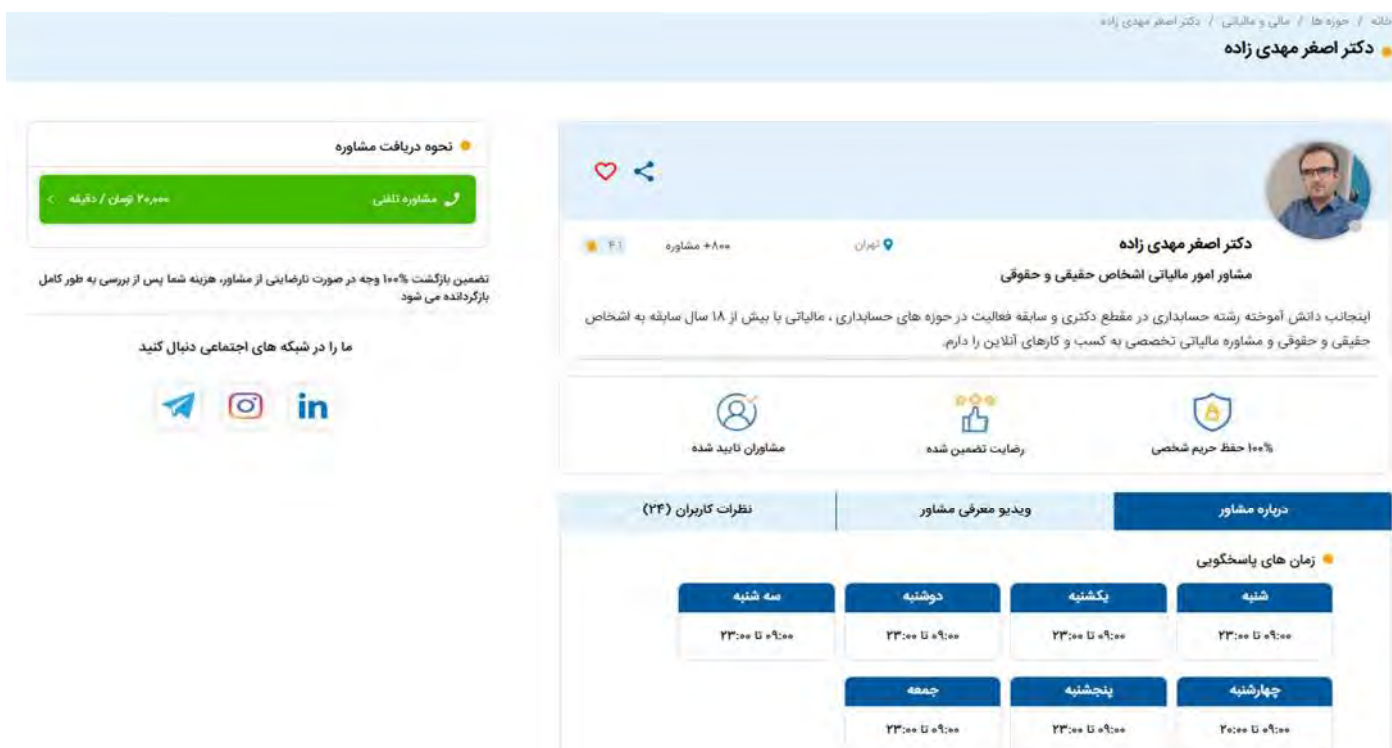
خانه / حوزه ها / مالی و مالیاتی / دکتر اصغر مهدی زاده
دکتر اصغر مهدی زاده

دکتر اصغر مهدی زاده
تهران
۸۰۰+ مشاوره
۴۱
مشاور امور مالیاتی اشخاص حقیقی و حقوقی

اینجانب دانش آموخته رشته حسابداری در مقطع دکتری و سابقه فعالیت در حوزه های حسابداری ، مالیاتی با بیش از ۱۸ سال سابقه به اشخاص حقیقی و حقوقی و مشاوره مالیاتی تخصصی به کسب و کارهای آنلاین را دارم.

۱۰۰% حفظ حریم شخصی
رضایت تضمین شده
مشاوران تایید شده

درباره مشاور
ویدیو معرفی مشاور
نظرات کاربران (۲۴)

زمان های پاسخگویی

| شنبه | یکشنبه | دوشنبه | سه شنبه |
|---|---|---|---|
| ۰۹:۰۰ تا ۲۳:۰۰ | ۰۹:۰۰ تا ۲۳:۰۰ | ۰۹:۰۰ تا ۲۳:۰۰ | ۰۹:۰۰ تا ۲۳:۰۰ |

| چهارشنبه | پنجشنبه | جمعه |
|---|---|---|
| ۰۹:۰۰ تا ۲۰:۰۰ | ۰۹:۰۰ تا ۲۳:۰۰ | ۰۹:۰۰ تا ۲۳:۰۰ |

نحوه دریافت مشاوره
مشاوره تلفنی
۲۰,۰۰۰ تومان / دقیقه

تضمین بازگشت ۱۰۰% وجه در صورت نارضایتی از مشاور، هزینه شما پس از بررسی به طور کامل بازگردانده می شود

ما را در شبکه های اجتماعی دنبال کنید
in